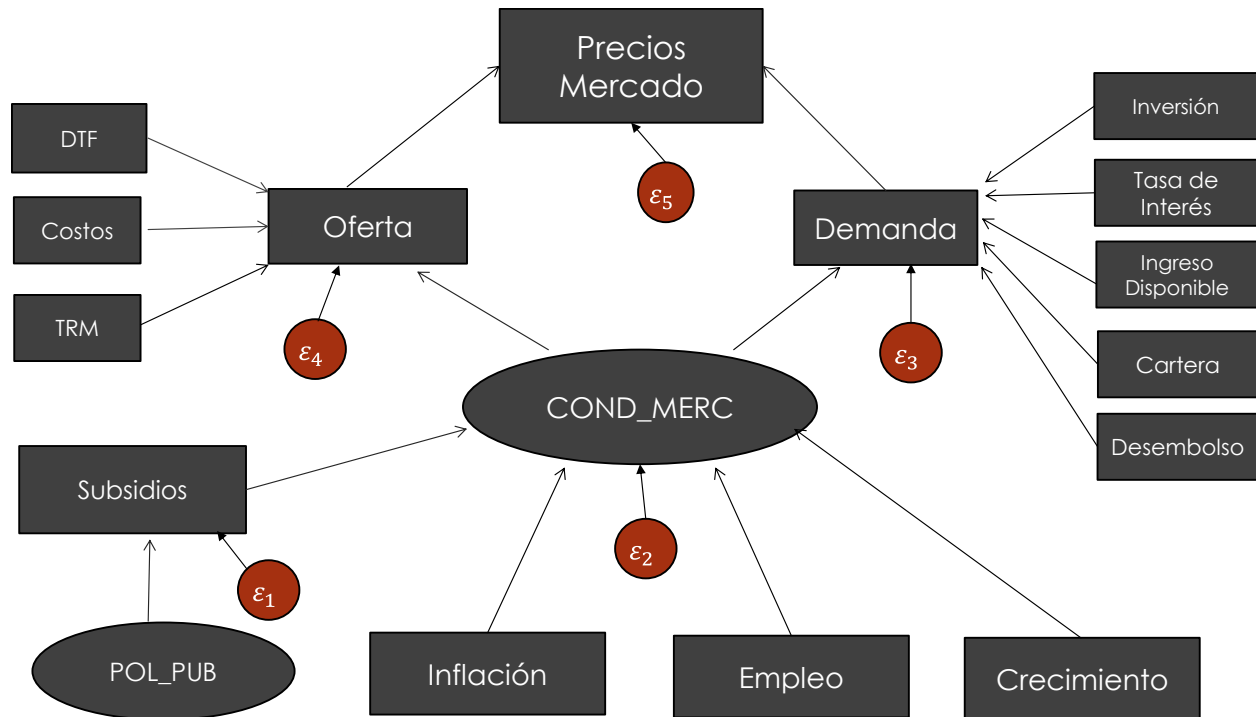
Precios Mercado

DTF

Costos

TRM

Oferta

$\varepsilon_5$

Demanda

Inversión

Tasa de Interés

Ingreso Disponible

Cartera

Desembolso

$\varepsilon_4$

$\varepsilon_3$

COND_MERC

Subsidios

$\varepsilon_2$

$\varepsilon_1$

POL_PUB

Inflación

Empleo

Crecimiento